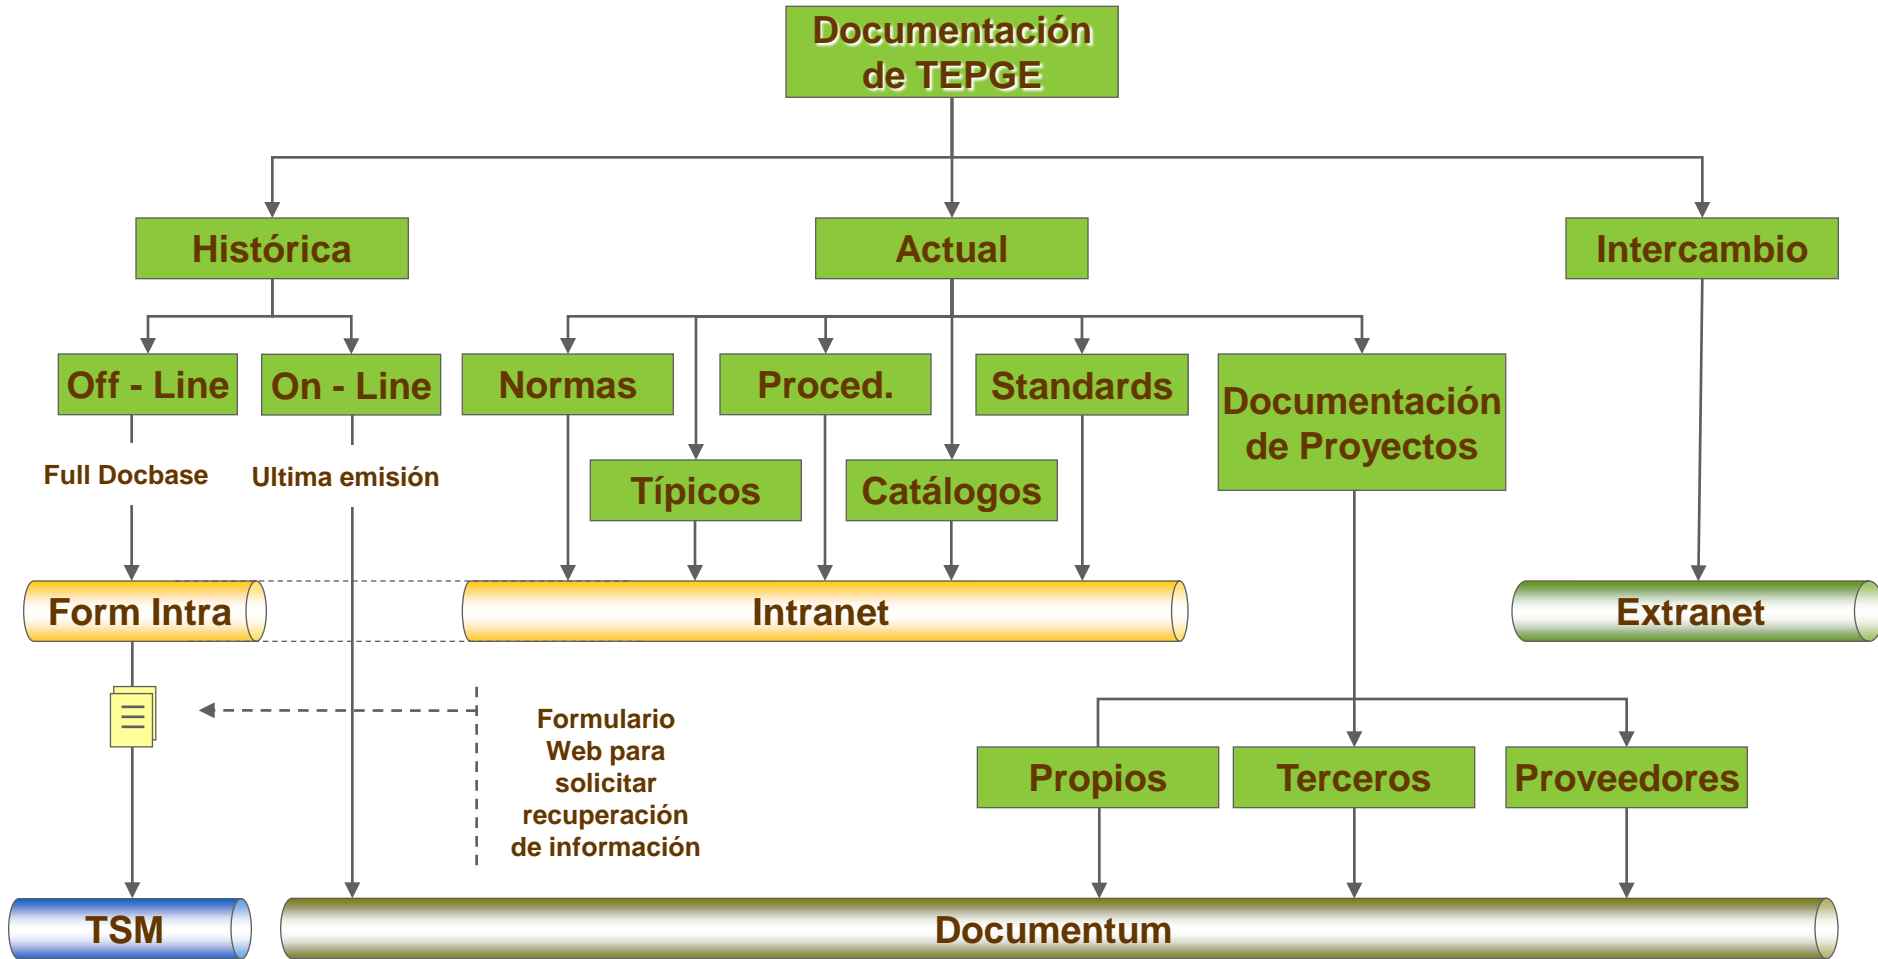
Documentación de TEPGE

Histórica

Actual

Intercambio

Off - Line

On - Line

Normas

Proced.

Standards

Documentación de Proyectos

Full Docbase

Ultima emisión

Típicos

Catálogos

Form Intra

Intranet

Extranet

Formulario Web para solicitar recuperación de información

Propios

Terceros

Proveedores

TSM

Documentum